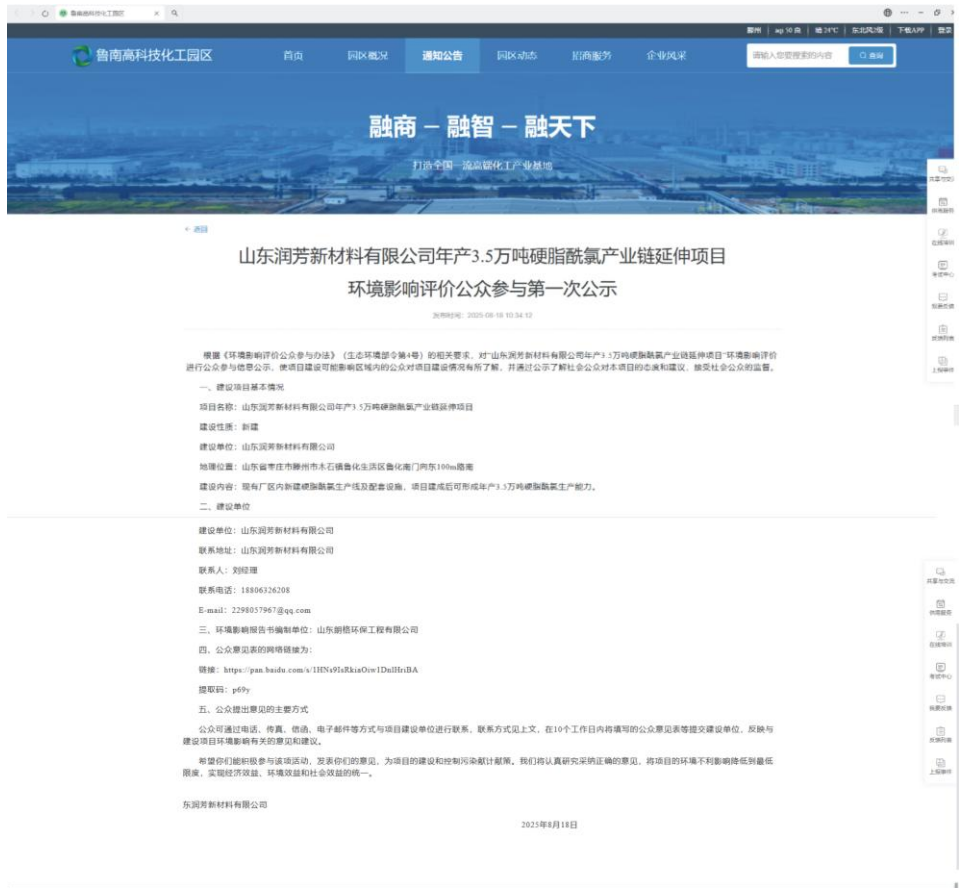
鲁南高科技化工园区

滕州 | aqi 50 良 | 晴 24°C | 东北风2级 | 下载APP | 登录

鲁南高科技化工园区

首页 园区概况 通知公告 园区动态 招商服务 企业风采

请输入您要搜索的内容 查询

融商 – 融智 – 融天下

打造全国一流高端化工产业基地

共享与交流

信息服务

在线审批

考试中心

投票反馈

反馈列表

上报审计

< 返回

山东润芳新材料有限公司年产3.5万吨硬脂酰氯产业链延伸项目

环境影响评价公众参与第一次公示

发布时间：2025-08-18 10:34:12

根据《环境影响评价公众参与办法》（生态环境部令第4号）的相关要求，对"山东润芳新材料有限公司年产3.5万吨硬脂酰氯产业链延伸项目"环境影响评价进行公众参与信息公示，使项目建设可能影响区域内的公众对项目建设情况有所了解，并通过公示了解社会公众对本项目的态度和建议，接受社会公众的监督。

一、建设项目基本情况

项目名称：山东润芳新材料有限公司年产3.5万吨硬脂酰氯产业链延伸项目

建设性质：新建

建设单位：山东润芳新材料有限公司

地理位置：山东省枣庄市滕州市木石镇鲁化生活区鲁化南门向东100m路南

建设内容：现有厂区内新建硬脂酰氯生产线及配套设施，项目建成后可形成年产3.5万吨硬脂酰氯生产能力。

二、建设单位

建设单位：山东润芳新材料有限公司

联系地址：山东润芳新材料有限公司

联系人：刘经理

联系电话：18806326208

E-mail：2298057967@qq.com

三、环境影响报告书编制单位：山东朗格环保工程有限公司

四、公众意见表的网络链接为：

链接：https://pan.baidu.com/s/1HNs9IsRkiaOiw1DnlHriBA

提取码：p69y

五、公众提出意见的主要方式

公众可通过电话、传真、信函、电子邮件等方式与项目建设单位进行联系，联系方式见上文，在10个工作日内将填写的公众意见表等提交建设单位，反映与建设项目环境影响有关的意见和建议。

希望你们能积极参与该项活动，发表你们的意见，为项目的建设和控制污染献计献策。我们将认真研究采纳正确的意见，将项目的环境不利影响降低到最低限度，实现经济效益、环境效益和社会效益的统一。

东润芳新材料有限公司

2025年8月18日

共享与交流

信息服务

在线审批

考试中心

投票反馈

反馈列表

上报审计